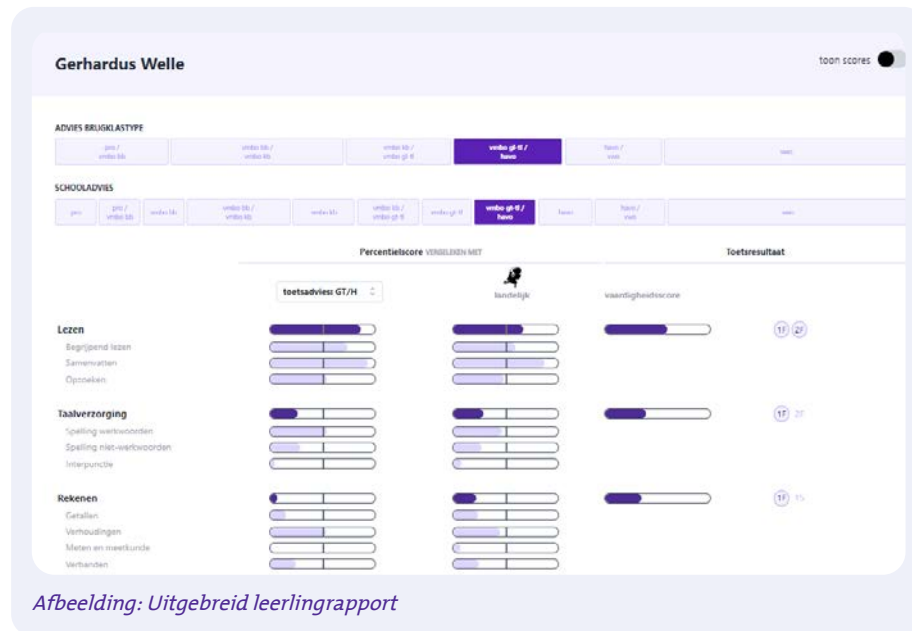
Gerhardus Welle

toon scores

ADVIES BRUGKLASTYPE

pro / vmbo bb | vmbo bb / vmbo kb | vmbo kb / vmbo gt-tl | vmbo gt-tl / havo | havo / vwo | vwo

SCHOOLADVIES

pro | pro / vmbo bb | vmbo bb | vmbo bb / vmbo kb | vmbo kb | vmbo kb / vmbo gt-tl | vmbo gt-tl | vmbo gt-tl / havo | havo | havo / vwo | vwo

Percentielscore VERGELIJKEN MET

Toetsresultaat

toetsadvies: GT/H

landelijk

vaardigheidsscore

Lezen
Begrijpend lezen
Samenvatten
Opzoeken

1F 2F

Taalverzorging
Spelling werkwoorden
Spelling niet-werkwoorden
Interpunctie

1F 2F

Rekenen
Getallen
Verhoudingen
Meten en meetkunde
Verbanden

1F 1S

Afbeelding: Uitgebreid leerlingrapport